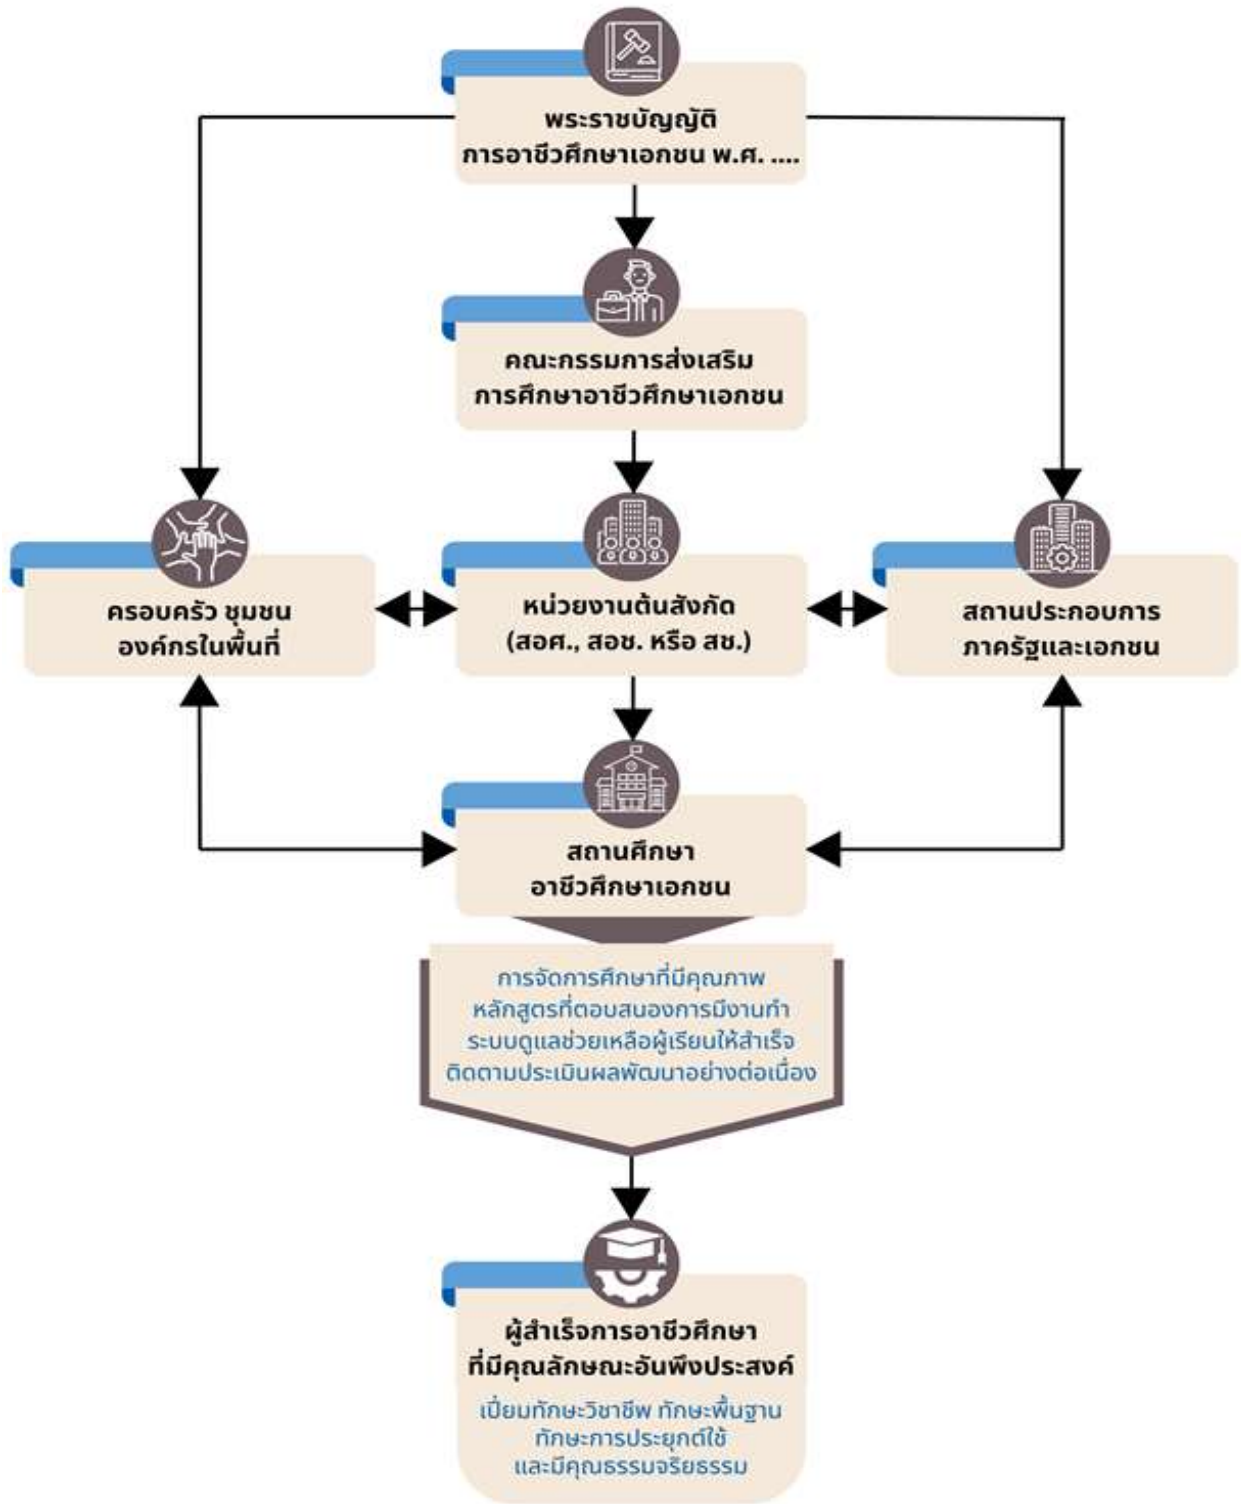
พระราชบัญญัติ
การอาชีวศึกษาเอกชน พ.ศ. ....

คณะกรรมการส่งเสริม
การศึกษาอาชีวศึกษาเอกชน

ครอบครัว ชุมชน
องค์กรในพื้นที่

หน่วยงานต้นสังกัด
(สอศ., สอช. หรือ สช.)

สถานประกอบการ
ภาครัฐและเอกชน

สถานศึกษา
อาชีวศึกษาเอกชน

การจัดการศึกษาที่มีคุณภาพ
หลักสูตรที่ตอบสนองการมีงานทำ
ระบบดูแลช่วยเหลือผู้เรียนให้สำเร็จ
ติดตามประเมินผลพัฒนาอย่างต่อเนื่อง

ผู้สำเร็จการอาชีวศึกษา
ที่มีคุณลักษณะอันพึงประสงค์

เปี่ยมทักษะวิชาชีพ ทักษะพื้นฐาน
ทักษะการประยุกต์ใช้
และมีคุณธรรมจริยธรรม